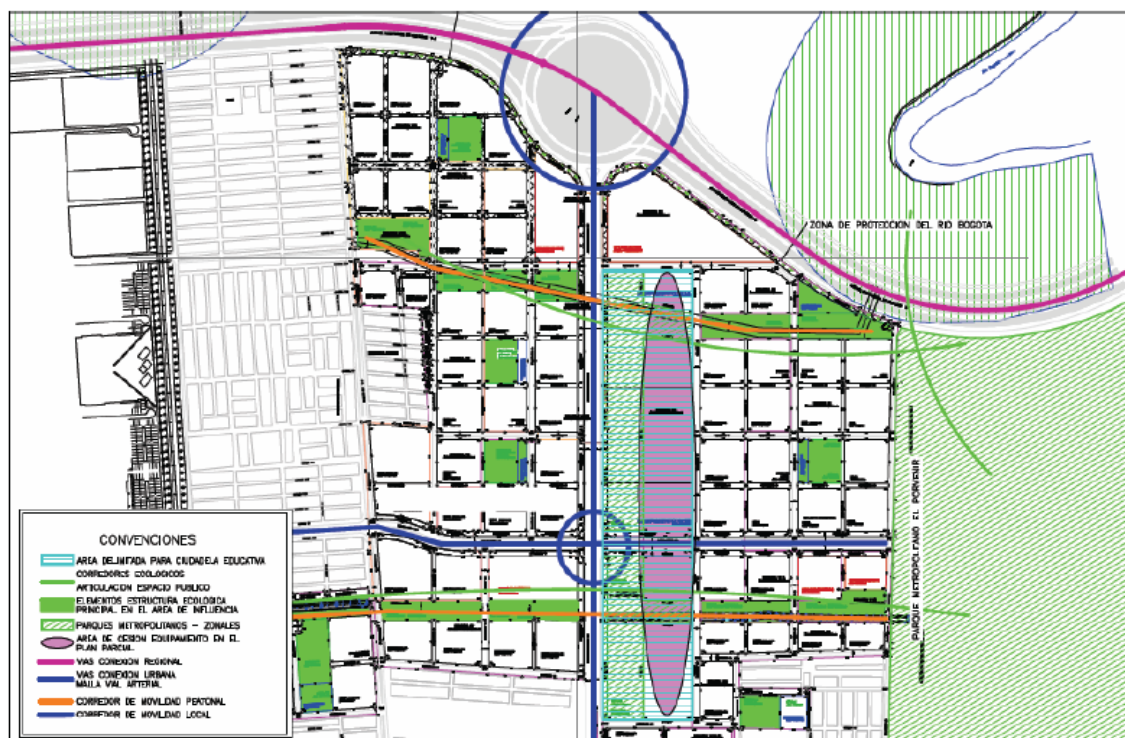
ZONA DE PROTECCION DEL RIO BOGOTA

PARQUE METROPOLITANO EL PORVENIR

CONVENCIONES

AREA DELIMITADA PARA CIUDADELA EDUCATIVA
CORREDORES ECOLOGICOS
ARTICULACION ESPACIO PUBLICO
ELEMENTOS ESTRUCTURA ECOLOGICA PRINCIPAL EN EL AREA DE INFLUENCIA
PARQUES METROPOLITANOS - ZONALES
AREA DE CESION EQUIPAMENTO EN EL PLAN PARCIAL
VIAS CONEXION REGIONAL
VIAS CONEXION URBANA MALLA VIAL ARTERIAL
CORREDOR DE MOVILIDAD PEATONAL
CORREDOR DE MOVILIDAD LOCAL